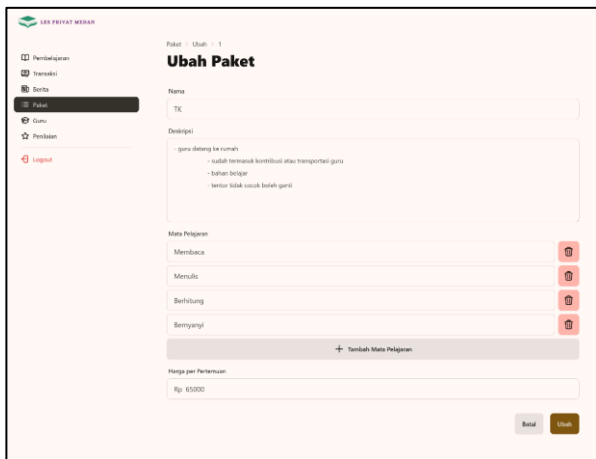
LES PRIVAT MEDAN

Pembelajaran
Transaksi
Berita
Paket
Guru
Penilaian
Logout

Paket > Ubah > 1

Ubah Paket

Nama
TK

Deskripsi
- guru datang ke rumah
- sudah termasuk kontribusi atau transportasi guru
- bahan belajar
- tentor tidak cocok boleh ganti

Mata Pelajaran
Membaca
Menulis
Berhitung
Bernyanyi

+ Tambah Mata Pelajaran

Harga per Pertemuan
Rp 65000

Batal
Ubah